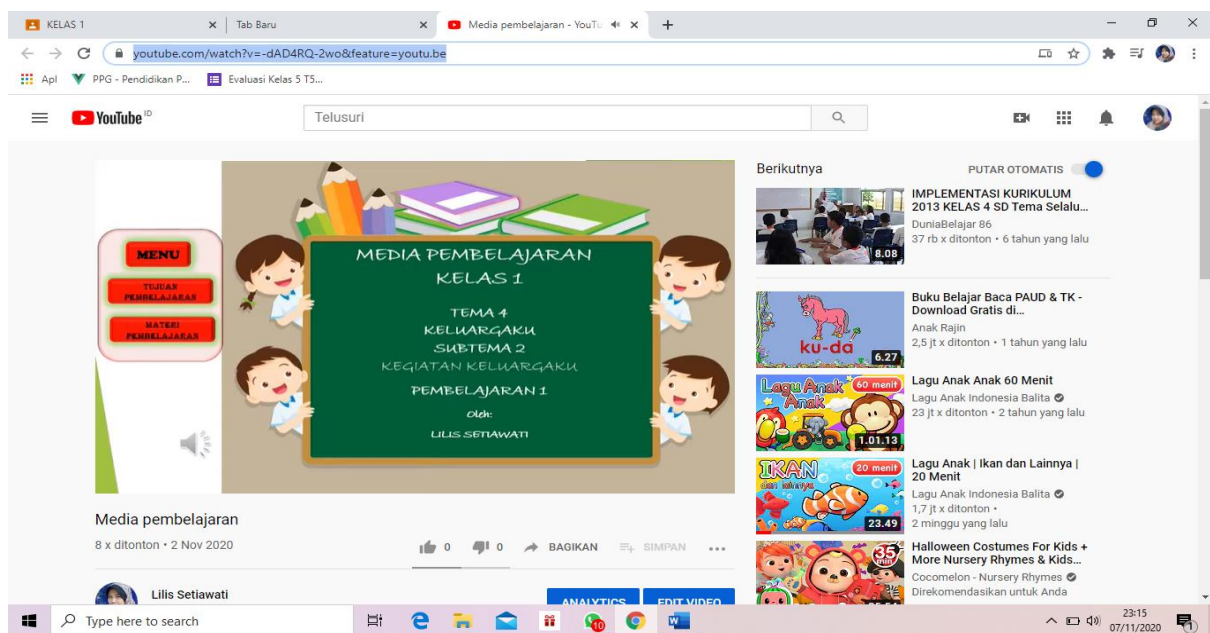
KELAS 1 × | Tab Baru × | Media pembelajaran - YouTu ×

youtube.com/watch?v=-dAD4RQ-2wo&feature=youtu.be

Apl | PPG - Pendidikan P... | Evaluasi Kelas 5 T5...

YouTube ID

Telusuri

MENU

TUJUAN PEMBELAJARAN

MATERI PEMBELAJARAN

MEDIA PEMBELAJARAN
KELAS 1

TEMA 4
KELUARGAKU
SUBTEMA 2
KEGIATAN KELUARGAKU

PEMBELAJARAN 1

Oleh:
LILIS SETIAWATI

Media pembelajaran

8 x ditonton • 2 Nov 2020

0 0 BAGIKAN SIMPAN ...

Lilis Setiawati

ANALYTICS EDIT VIDEO

Berikutnya

PUTAR OTOMATIS

8.08
IMPLEMENTASI KURIKULUM 2013 KELAS 4 SD Tema Selalu...
DuniaBelajar 86
37 rb x ditonton • 6 tahun yang lalu

ku-da
6.27
Buku Belajar Baca PAUD & TK - Download Gratis di...
Anak Rajin
2,5 jt x ditonton • 1 tahun yang lalu

Lagu Anak Anak 60 menit
1.01.13
Lagu Anak Anak 60 Menit
Lagu Anak Indonesia Balita
23 jt x ditonton • 2 tahun yang lalu

IKAN dan lainnya 20 menit
23.49
Lagu Anak | Ikan dan Lainnya | 20 Menit
Lagu Anak Indonesia Balita
1,7 jt x ditonton •
2 minggu yang lalu

35
Halloween Costumes For Kids + More Nursery Rhymes & Kids...
Cocomelon - Nursery Rhymes
Direkomendasikan untuk Anda

Type here to search

10

23:15
07/11/2020